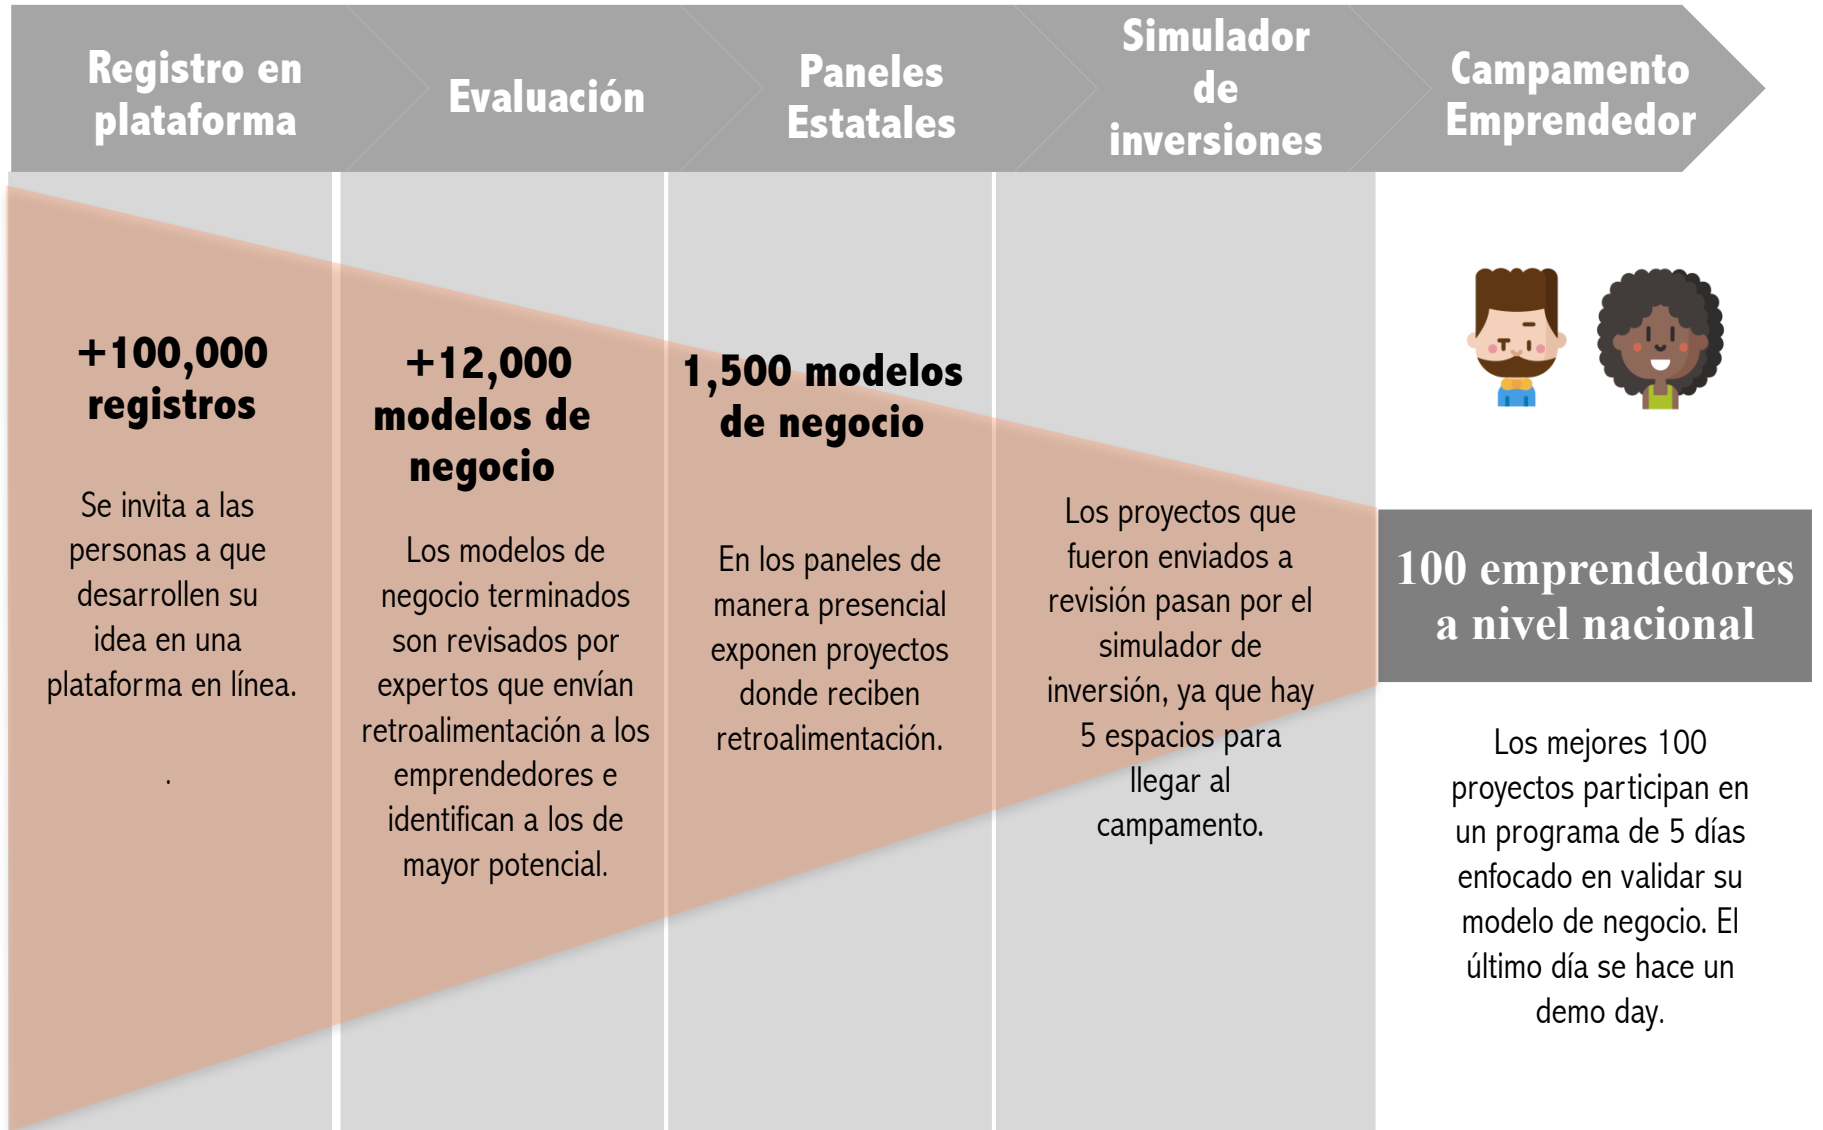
Registro en plataforma

Evaluación

Paneles Estatales

Simulador de inversiones

Campamento Emprendedor

+100,000 registros

Se invita a las personas a que desarrollen su idea en una plataforma en línea.

.

+12,000 modelos de negocio

Los modelos de negocio terminados son revisados por expertos que envían retroalimentación a los emprendedores e identifican a los de mayor potencial.

1,500 modelos de negocio

En los paneles de manera presencial exponen proyectos donde reciben retroalimentación.

Los proyectos que fueron enviados a revisión pasan por el simulador de inversión, ya que hay 5 espacios para llegar al campamento.

100 emprendedores a nivel nacional

Los mejores 100 proyectos participan en un programa de 5 días enfocado en validar su modelo de negocio. El último día se hace un demo day.